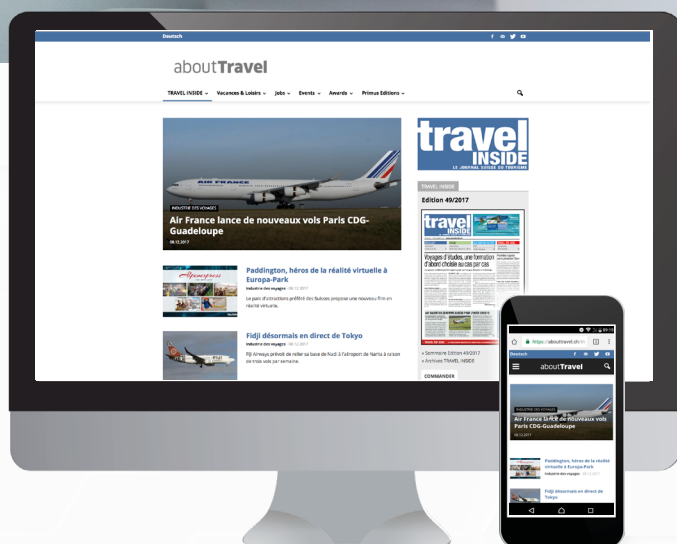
Deutsch

aboutTravel

TRAVEL INSIDE Vacances & Loisirs Jobs Events Awards Primus Editions

INDUSTRIE DES VOYAGES

Air France lance de nouveaux vols Paris CDG-Guadeloupe

08.12.2017

Paddington, héros de la réalité virtuelle à Europa-Park

Industrie des voyages 08.12.2017

Le parc d'attractions préféré des Suisses propose un nouveau film en réalité virtuelle.

Fidji désormais en direct de Tokyo

Industrie des voyages 08.12.2017

Fiji Airways prévoit de relier sa base de Nadi à l'aéroport de Narita à raison de trois vols par semaine.

travel INSIDE

LE JOURNAL SUISSE DU TOURISME

TRAVEL INSIDE

Edition 49/2017

travel INSIDE

Voyages d'études, une formation d'abord choisie au cas par cas

» Sommaire Edition 49/2017
» Archives TRAVEL INSIDE

COMMANDER

https://abouttravel.ch/in

Deutsch

aboutTravel

INDUSTRIE DES VOYAGES

Air France lance de nouveaux vols Paris CDG-Guadeloupe

08.12.2017

Paddington, héros de la réalité virtuelle à Europa-Park

Industrie des voyages 08.12.2017

Fidji désormais en direct de Tokyo